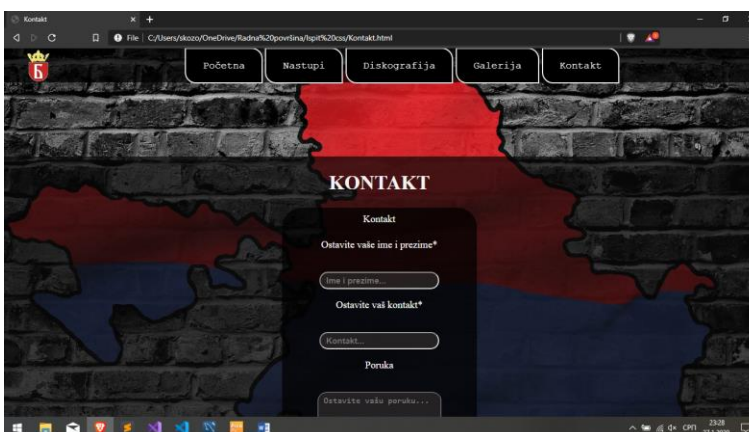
Kontakt
File | C:/Users/skozo/OneDrive/Radna%20površina/Ispit%20css/Kontakt.html

Početna
Nastupi
Diskografija
Galerija
Kontakt

KONTAKT

Kontakt

Ostavite vaše ime i prezime*

Ime i prezime...

Ostavite vaš kontakt*

Kontakt...

Poruka

Ostavite vašu poruku...

CPJ
23:28